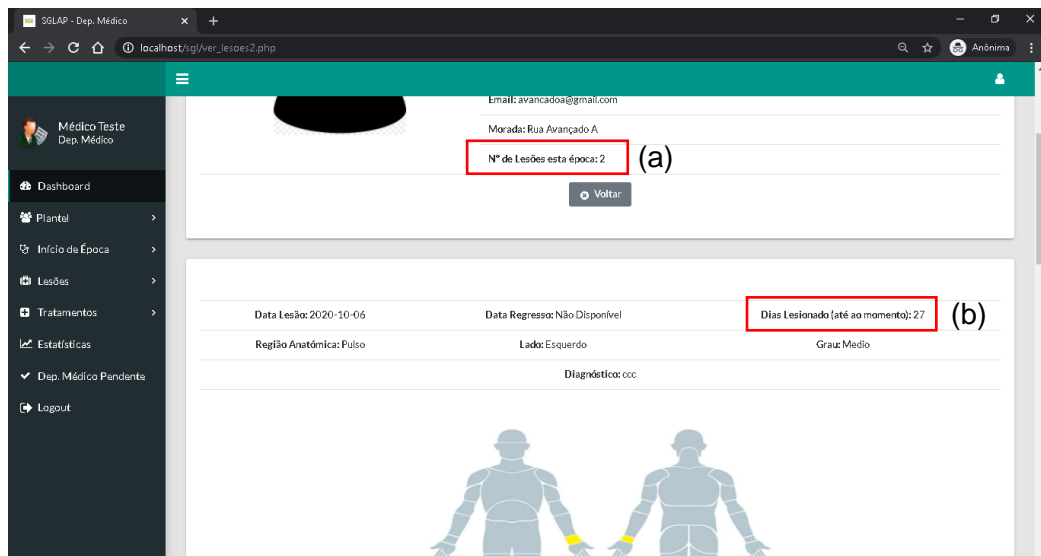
SGLAP - Dep. Médico

localhost/sgl/ver_lesoes2.php

Anónima

Médico Teste
Dep. Médico

Dashboard
Plantel
Início de Época
Lesões
Tratamentos
Estatísticas
Dep. Médico Pendente
Logout

Email: avancadoa@gmail.com

Morada: Rua Avançado A

Nº de Lesões esta época: 2 (a)

Voltar

Data Lesão: 2020-10-06

Data Regresso: Não Disponível

Dias Lesionado (até ao momento): 27 (b)

Região Anatómica: Pulso

Lado: Esquerdo

Grau: Medio

Diagnóstico: ccc